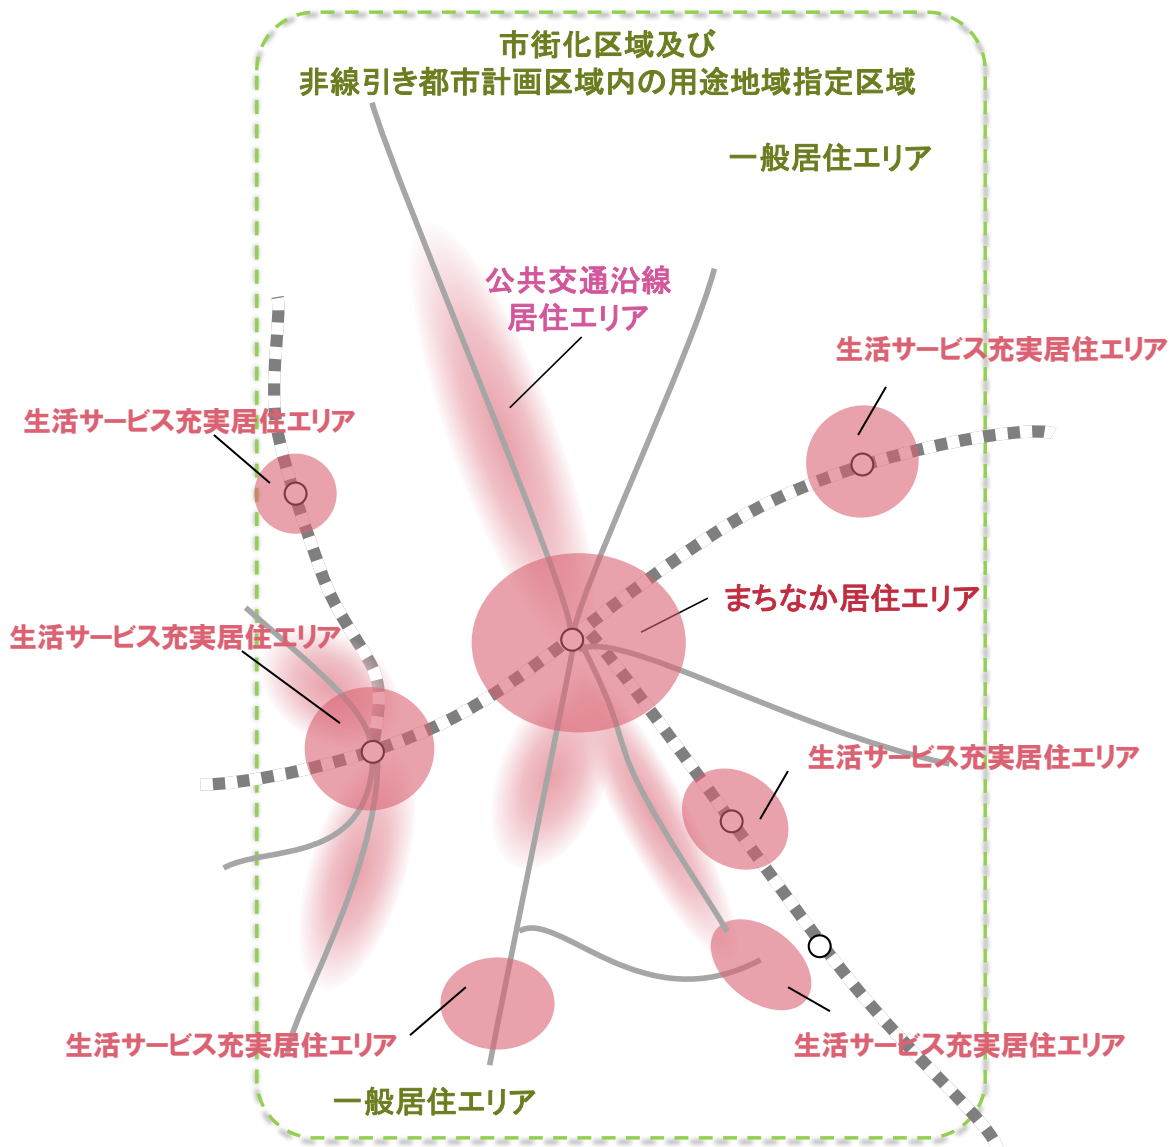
市街化区域及び
非線引き都市計画区域内の用途地域指定区域

一般居住エリア

公共交通沿線
居住エリア

生活サービス充実居住エリア

生活サービス充実居住エリア

まちなか居住エリア

生活サービス充実居住エリア

生活サービス充実居住エリア

生活サービス充実居住エリア

生活サービス充実居住エリア

一般居住エリア